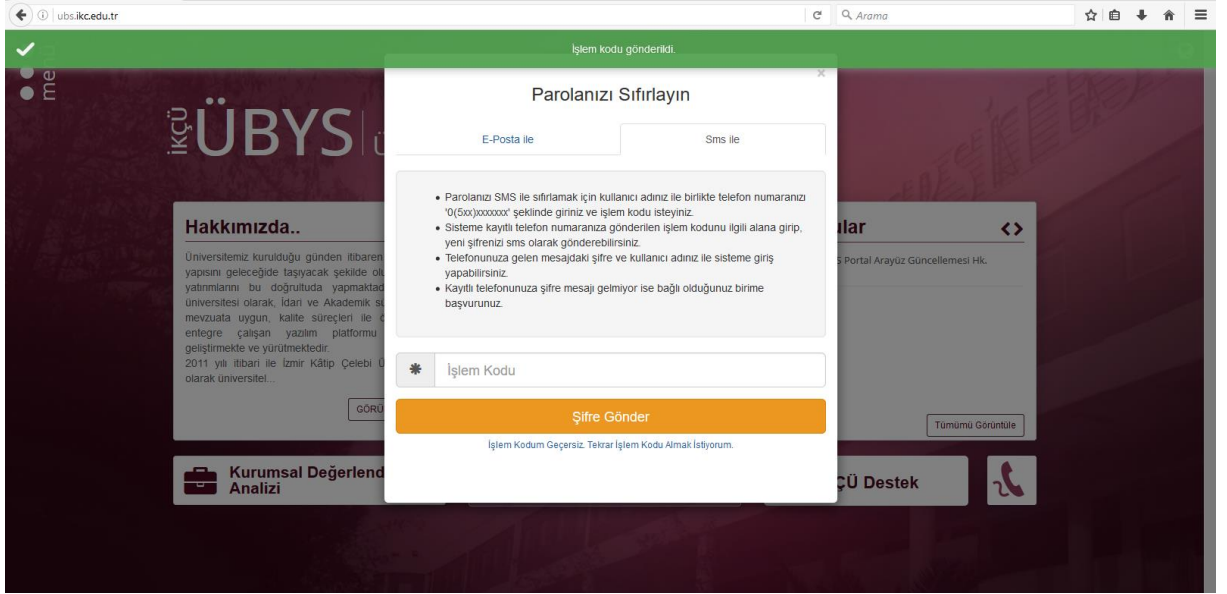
ubs.ikc.edu.tr

Arama

İşlem kodu gönderildi.

menu

İKÇÜ ÜBYS

Hakkımızda..

Üniversitemiz kurulduğu günden itibaren yapısını geleceğide taşıyacak şekilde ol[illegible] yatırımlarını bu doğrultuda yapmaktad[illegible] üniversitesi olarak, İdari ve Akademik s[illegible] mevzuata uygun, kalite süreçleri ile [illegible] entegre çalışan yazılım platformu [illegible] geliştirmekte ve yürütmektedir. 2011 yılı itibari ile İzmir Kâtip Çelebi Ü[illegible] olarak üniversitel...

GÖRÜ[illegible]

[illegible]ular

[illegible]S Portal Arayüz Güncellemesi Hk.

Tümümü Görüntüle

Kurumsal Değerlend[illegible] Analizi

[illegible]ÇÜ Destek

×

Parolanızı Sıfırlayın

E-Posta ile

Sms ile

• Parolanızı SMS ile sıfırlamak için kullanıcı adınız ile birlikte telefon numaranızı '0(5xx)xxxxxxx' şeklinde giriniz ve işlem kodu isteyiniz.
• Sisteme kayıtlı telefon numaranıza gönderilen işlem kodunu ilgili alana girip, yeni şifrenizi sms olarak gönderebilirsiniz.
• Telefonunuza gelen mesajdaki şifre ve kullanıcı adınız ile sisteme giriş yapabilirsiniz.
• Kayıtlı telefonunuza şifre mesajı gelmiyor ise bağlı olduğunuz birime başvurunuz.

İşlem Kodu

Şifre Gönder

İşlem Kodum Geçersiz. Tekrar İşlem Kodu Almak İstiyorum.